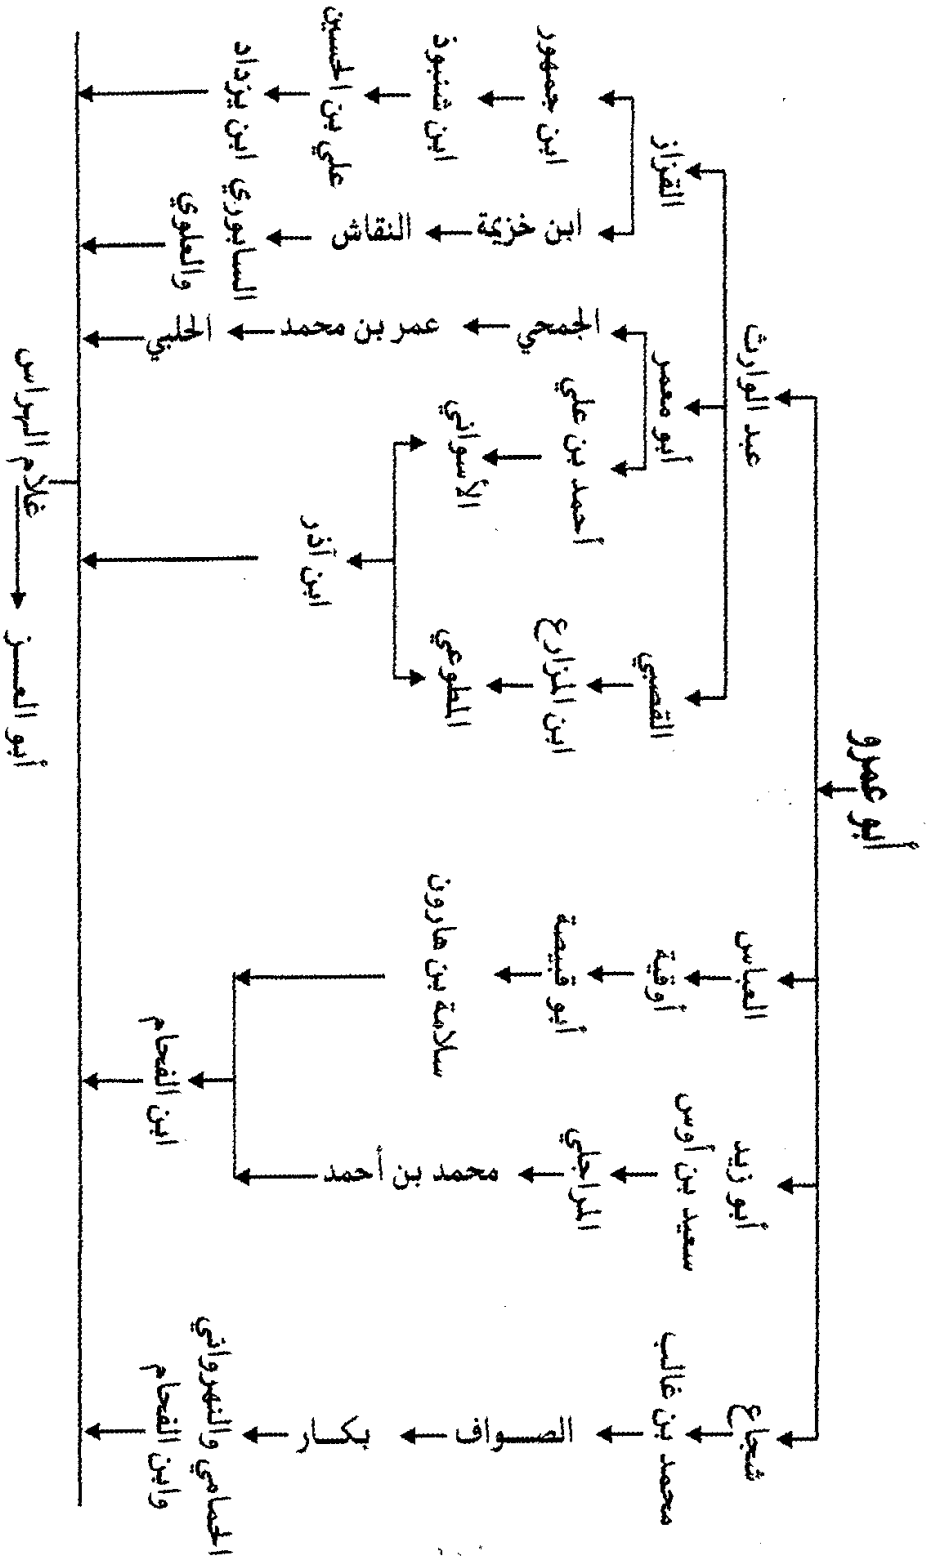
أبو عمرو

عبد الوارث

القزاز

ابن جمهور ← ابن شنبوذ ← علي بن الحسين ابن يزداد

ابن خزيمة ← النقاش ← السابوري والعلوي

أبو معمر

الجمحي ← عمر بن محمد ← الحلبي

أحمد بن علي ← الأسواني

القصبي

ابن الزراع ← المطوعي

ابن أذر

العباس

أوقية

أبو قبيصة

سلامة بن هارون

ابن الفحام

أبو زيد

سعيد بن أوس

المراجلي ← محمد بن أحمد

شجاع

محمد بن غالب ← الصواف ← بكار ← الحمامي والنهرواني وابن الفحام

غلام الهراس

أبو العسن